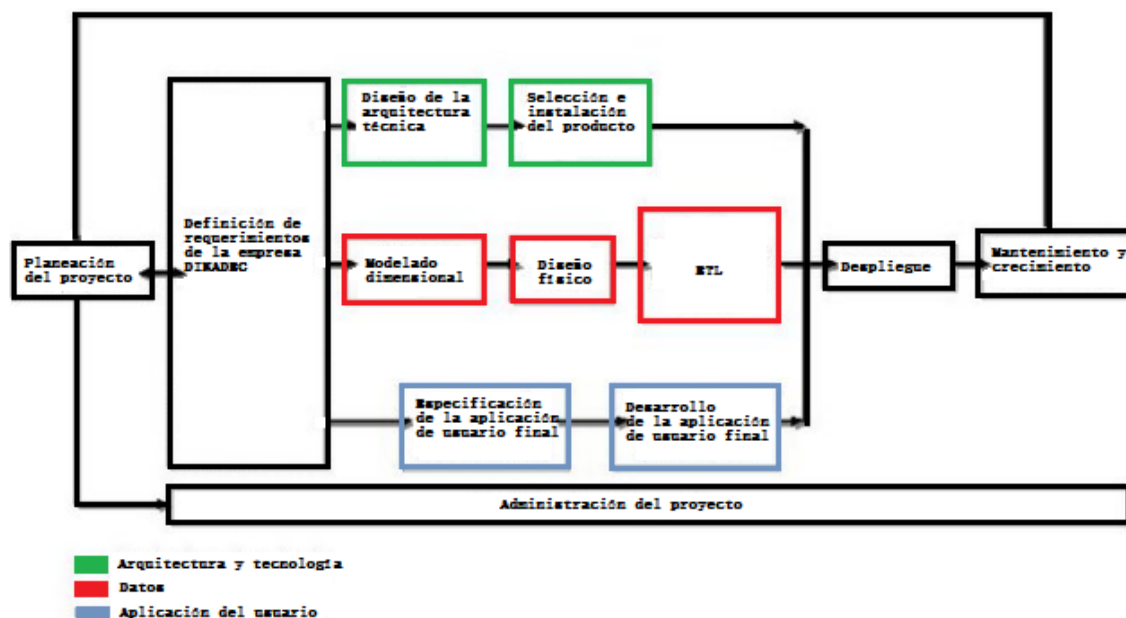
Planeación del proyecto

Definición de requerimientos de la empresa DIKADEC

Diseño de la arquitectura técnica

Selección e instalación del producto

Modelado dimensional

Diseño físico

ETL

Especificación de la aplicación de usuario final

Desarrollo de la aplicación de usuario final

Despliegue

Mantenimiento y crecimiento

Administración del proyecto

Arquitectura y tecnología

Datos

Aplicación del usuario